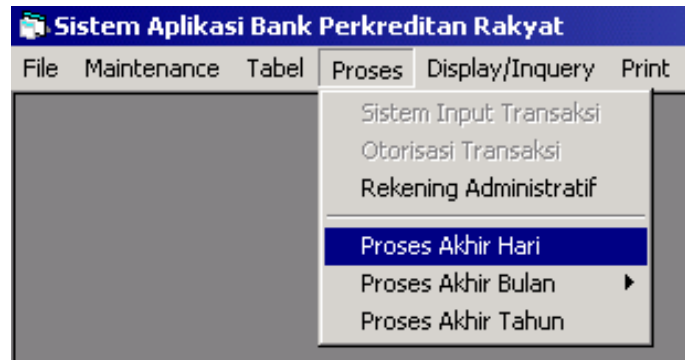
Sistem Aplikasi Bank Perkreditan Rakyat

File Maintenance Tabel Proses Display/Inquery Print

Sistem Input Transaksi
Otorisasi Transaksi
Rekening Administratif
Proses Akhir Hari
Proses Akhir Bulan
Proses Akhir Tahun